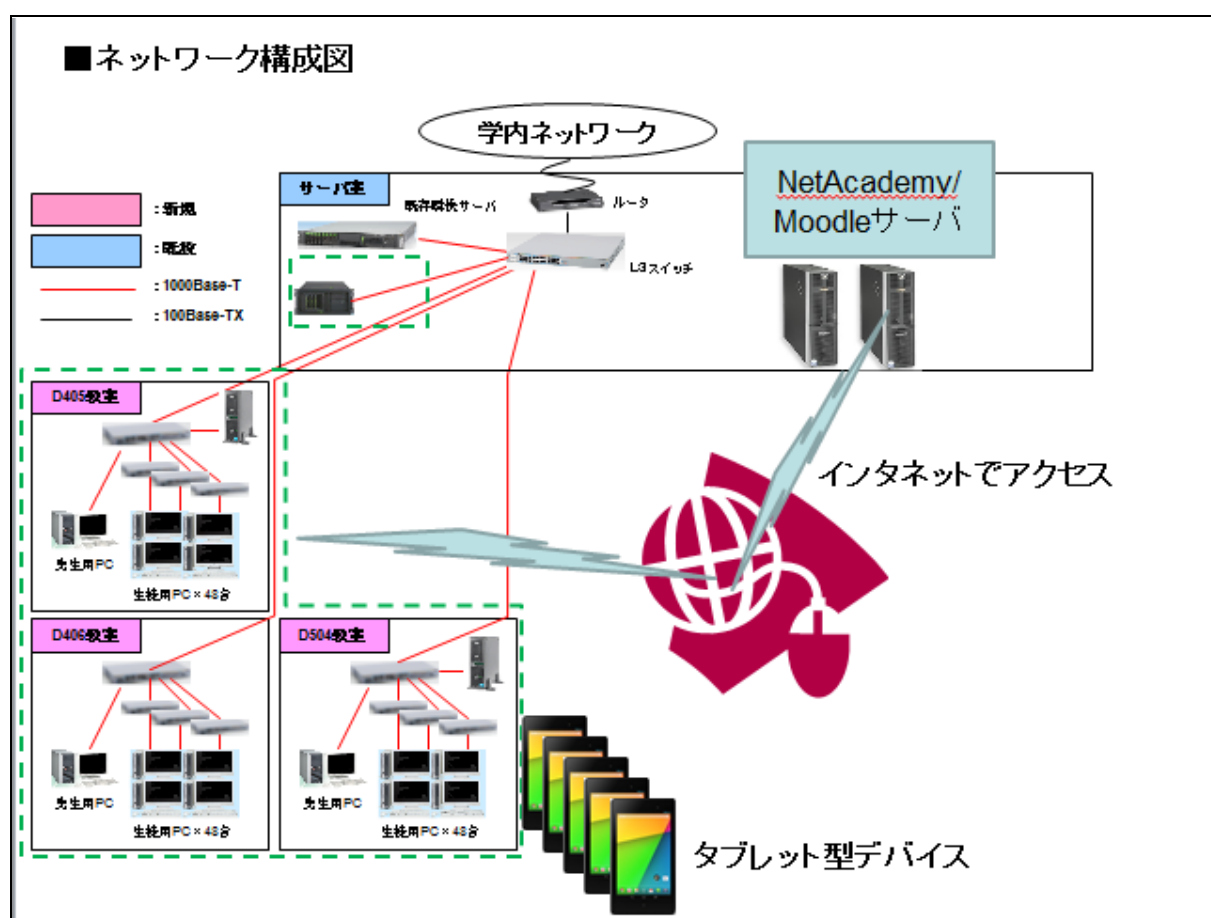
■ネットワーク構成図

学内ネットワーク

NetAcademy/ Moodleサーバ

：新規

：既設

：1000Base-T

：100Base-TX

サーバ室

既存認証サーバ

ルータ

L3スイッチ

D405教室

先生用PC

生徒用PC×48台

インタネットでアクセス

D406教室

先生用PC

生徒用PC×48台

D504教室

先生用PC

生徒用PC×48台

タブレット型デバイス